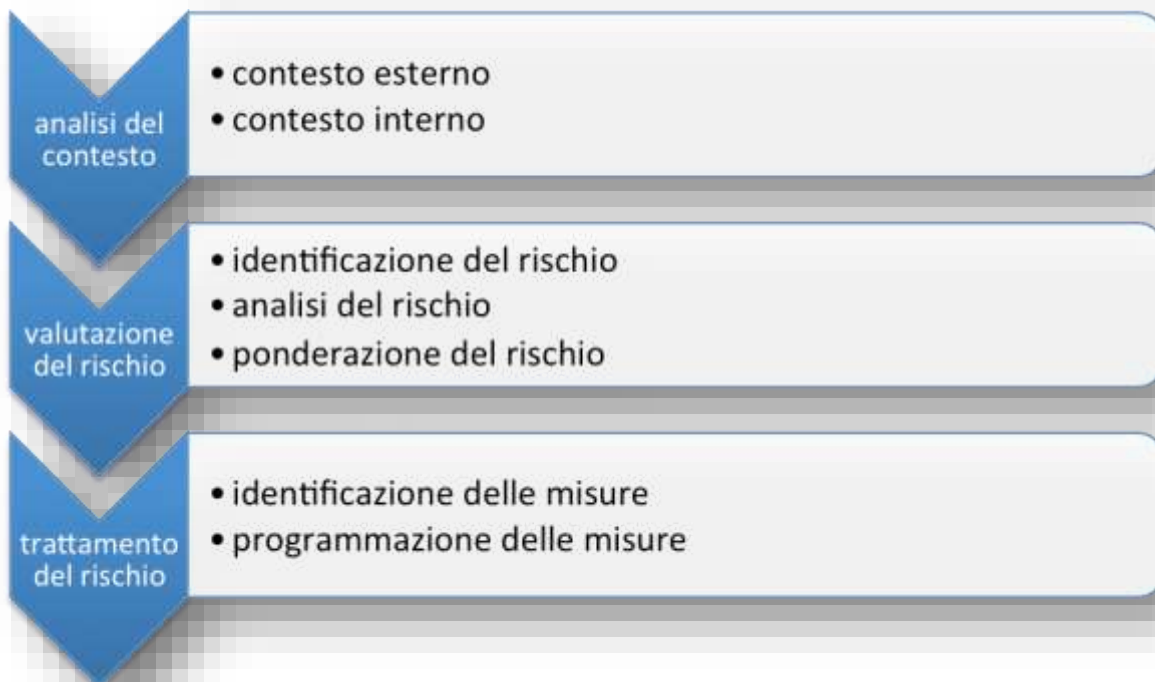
analisi del contesto

• contesto esterno
• contesto interno

valutazione del rischio

• identificazione del rischio
• analisi del rischio
• ponderazione del rischio

trattamento del rischio

• identificazione delle misure
• programmazione delle misure